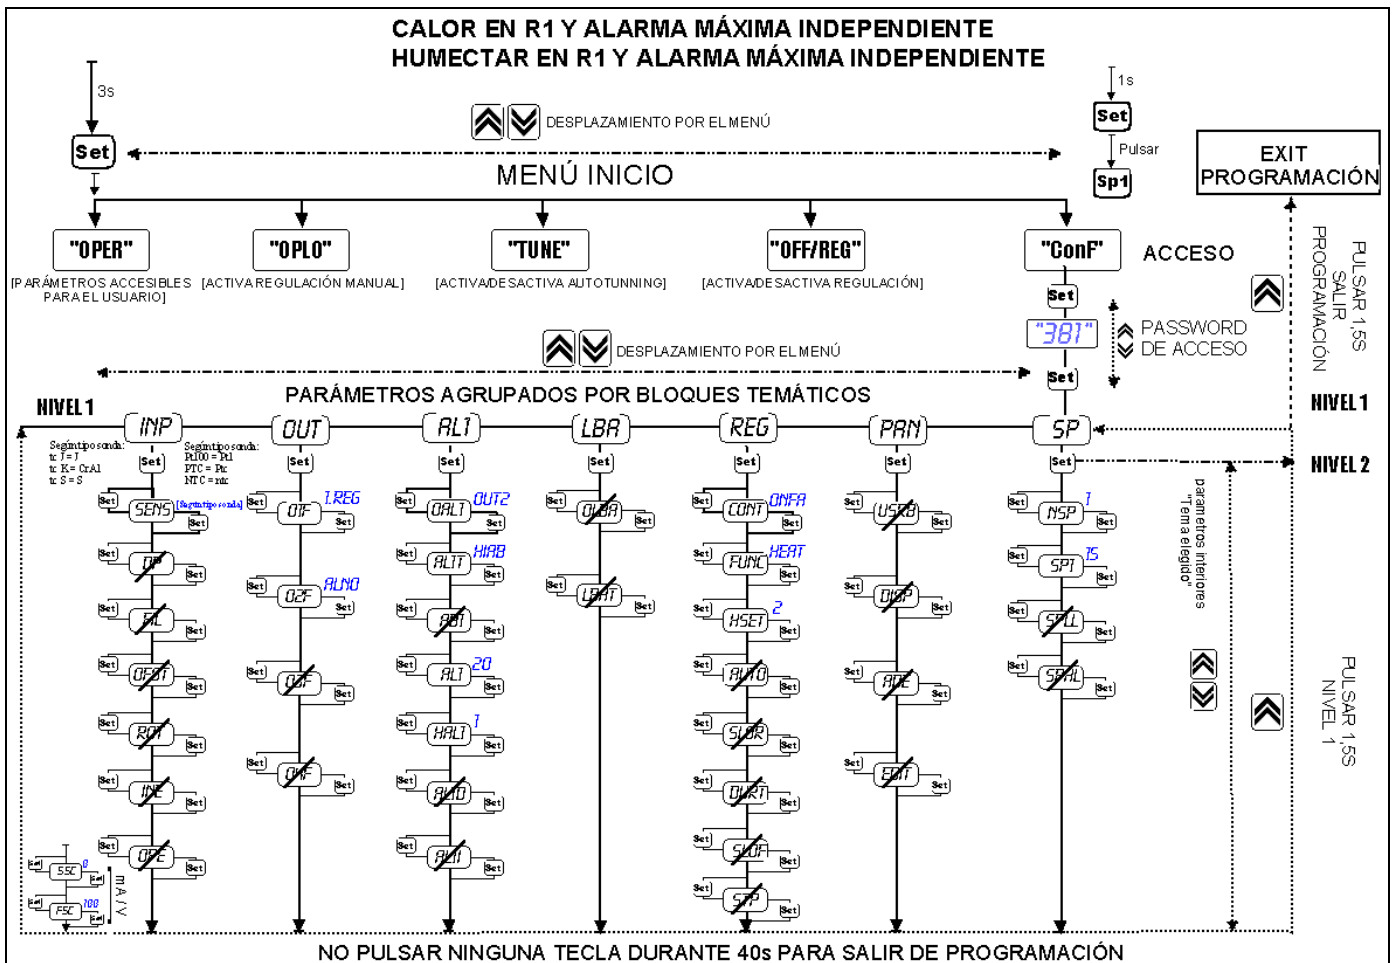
CALOR EN R1 Y ALARMA MÁXIMA INDEPENDIENTE
HUMECTAR EN R1 Y ALARMA MÁXIMA INDEPENDIENTE

3s

Set

DESPLAZAMIENTO POR EL MENÚ

1s
Set
Pulsar
Sp1

EXIT PROGRAMACIÓN

MENÚ INICIO

"OPER"
[PARÁMETROS ACCESIBLES PARA EL USUARIO]

"OPLO"
[ACTIVA REGULACIÓN MANUAL]

"TUNE"
[ACTIVA/DESACTIVA AUTOTUNNING]

"OFF/REG"
[ACTIVA/DESACTIVA REGULACIÓN]

"ConF"
ACCESO

Set
"381"
PASSWORD DE ACCESO
Set

PULSAR 1,5S SALIR PROGRAMACIÓN

DESPLAZAMIENTO POR EL MENÚ

PARÁMETROS AGRUPADOS POR BLOQUES TEMÁTICOS

NIVEL 1

INP
Según tipo sonda:
tc J = J
tc K = CrAl
tc S = S
Set
SENS [Según tipo sonda]
DP
FIL
OFST
ROT
INE
OPE
SSC 0
FSC 100
mA / V

OUT
Según tipo sonda:
Pt100 = Ptl
PTC = Ptc
NTC = ntc
Set
O1F 1.REG
O2F ALNO
O3F
O4F

AL1
Set
OAL1 OUT2
AL1T HIAB
AB1
AL1 20
HAL1 1
AL1D
AL1I

LBA
Set
OLBA
LBAT

REG
Set
CONT ONFA
FUNC HEAT
HSET 2
AUTO
SLOR
DURT
SLOF
STP

PAN
Set
USRB
DISP
ADE
EDIT

SP
Set
NSP 1
SP1 15
SPLL
SPHL

NIVEL 1
NIVEL 2

parámetros interiores "Tema elegido"

PULSAR 1,5S NIVEL 1

NO PULSAR NINGUNA TECLA DURANTE 40s PARA SALIR DE PROGRAMACIÓN